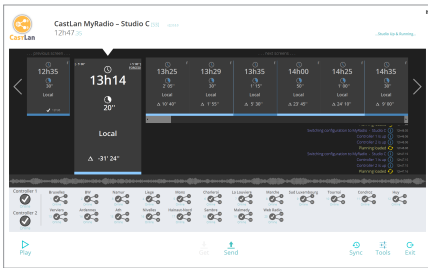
CastLan MyRadio – Studio C

12h47

CastLan

12h35

38"

Local

13h14

20"

Local

-31' 24"

13h25

2' 00"

Local

19' 40"

13h29

30"

Local

1' 55"

13h35

1' 15"

Local

5' 38"

14h00

30"

Local

23' 40"

14h25

1' 00"

Local

24' 10"

14h35

30"

Local

9' 00"

Controller 1

Controller 2

Bruxelles

Wavre

Arlon

Anderlues

Namur

Ath

Liège

Nivelles

Mons

Hannut

Charleroi

Sambre

La Louvière

Malmedy

Marche

Waterloo

Sud Luxembourg

Tournai

Dinant

Huy

Play

Send

Sync

Tools

Exit